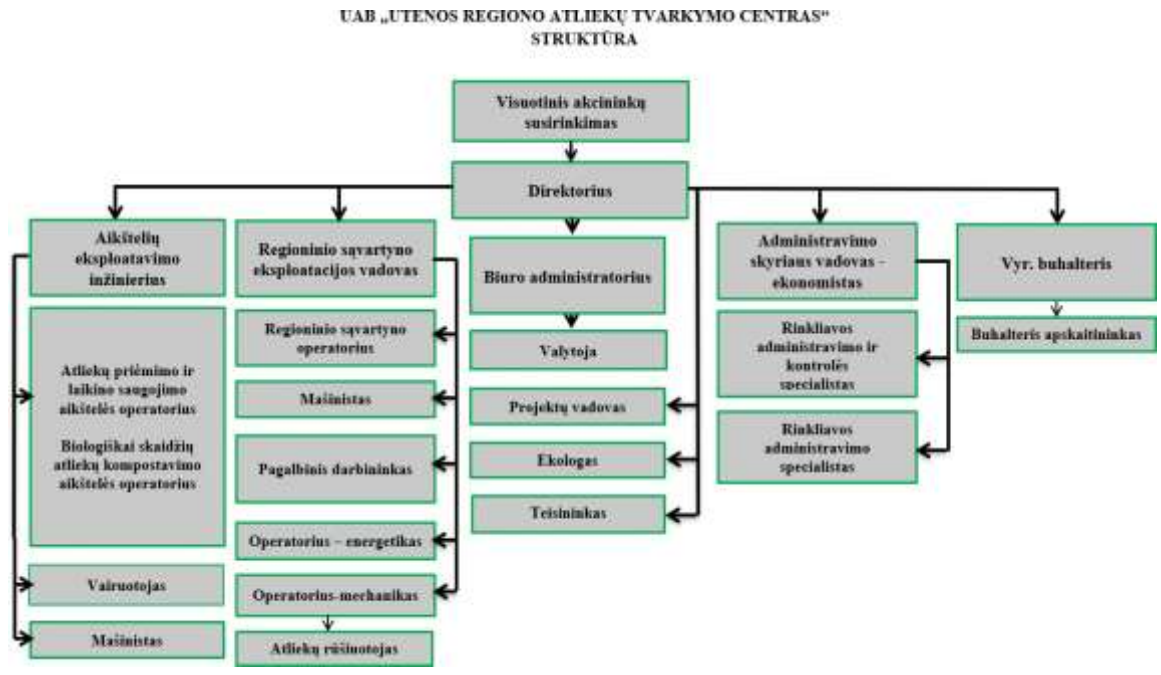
UAB „UTENOS REGIONO ATLIEKŲ TVARKYMO CENTRAS"
STRUKTŪRA

Visuotinis akcininkų susirinkimas

Direktorius

Aikštelių eksploatavimo inžinierius

Atliekų priėmimo ir laikino saugojimo aikštelės operatorius

Biologiškai skaidžių atliekų kompostavimo aikštelės operatorius

Vairuotojas

Mašinistas

Regioninio sąvartyno eksploatacijos vadovas

Regioninio sąvartyno operatorius

Mašinistas

Pagalbinis darbininkas

Operatorius – energetikas

Operatorius-mechanikas

Atliekų rūšiuotojas

Biuro administratorius

Valytoja

Projektų vadovas

Ekologas

Teisininkas

Administravimo skyriaus vadovas – ekonomistas

Rinkliavos administravimo ir kontrolės specialistas

Rinkliavos administravimo specialistas

Vyr. buhalteris

Buhalteris apskaitininkas